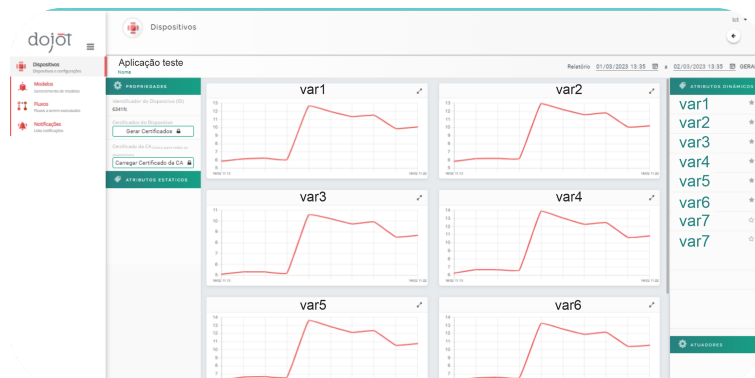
dojot

Dispositivos
Dispositivos e configurações

Modelos
Gerenciamento de modelos

Fluxos
Fluxos e processamentos

Notificações
Lista notificações

Dispositivos

Aplicação teste
Nome

Relatório 01/03/2023 13:35 a 02/03/2023 13:35 GERAR

PROPRIEDADES

Identificador do Dispositivo (ID)
63418c

Certificados do Dispositivo
Gerar Certificados

Certificado da CA
Carregar Certificado da CA

ATRIBUTOS ESTÁTICOS

var1

var2

var3

var4

var5

var6

ATRIBUTOS DINÂMICOS

var1
var2
var3
var4
var5
var6
var7
var7

ATUADORES